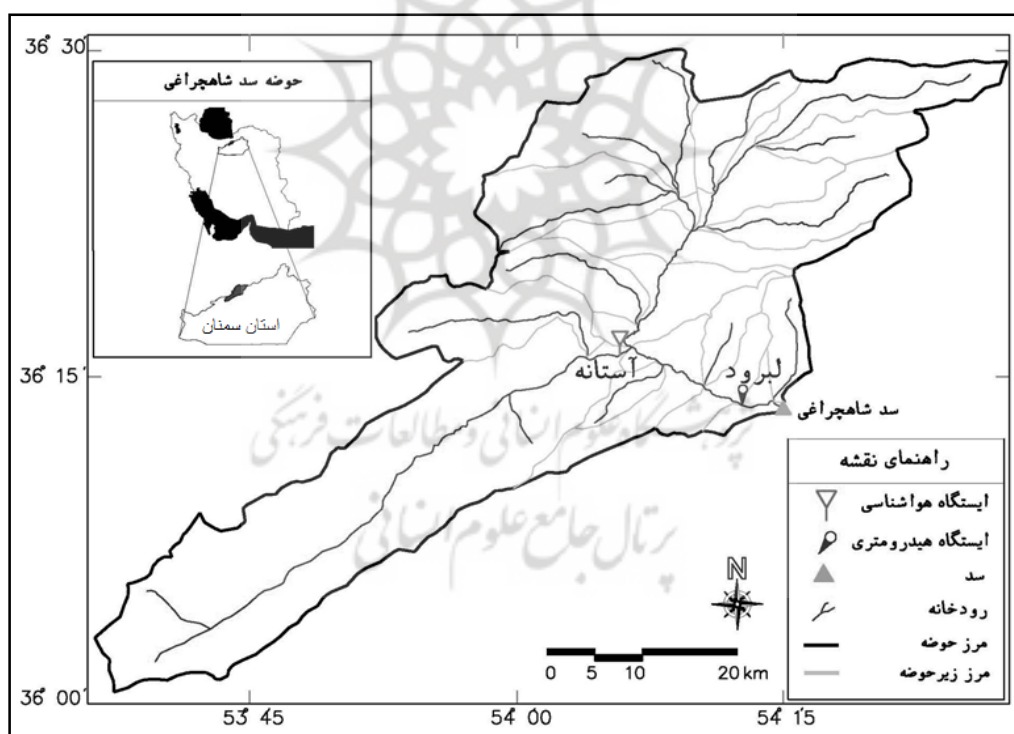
36° 30'

حوضه سد شاهچراغی

استان سمنان

36° 15'

آستانه

لبرود

سد شاهچراغی

پژوهشگاه علوم انسانی و مطالعات فرهنگی
پرتال جامع علوم انسانی

راهنمای نقشه

ایستگاه هواشناسی

ایستگاه هیدرومتری

سد

رودخانه

مرز حوضه

مرز زیرحوضه

N

0 5 10 20 km

36° 00'

53° 45'

54° 00'

54° 15'